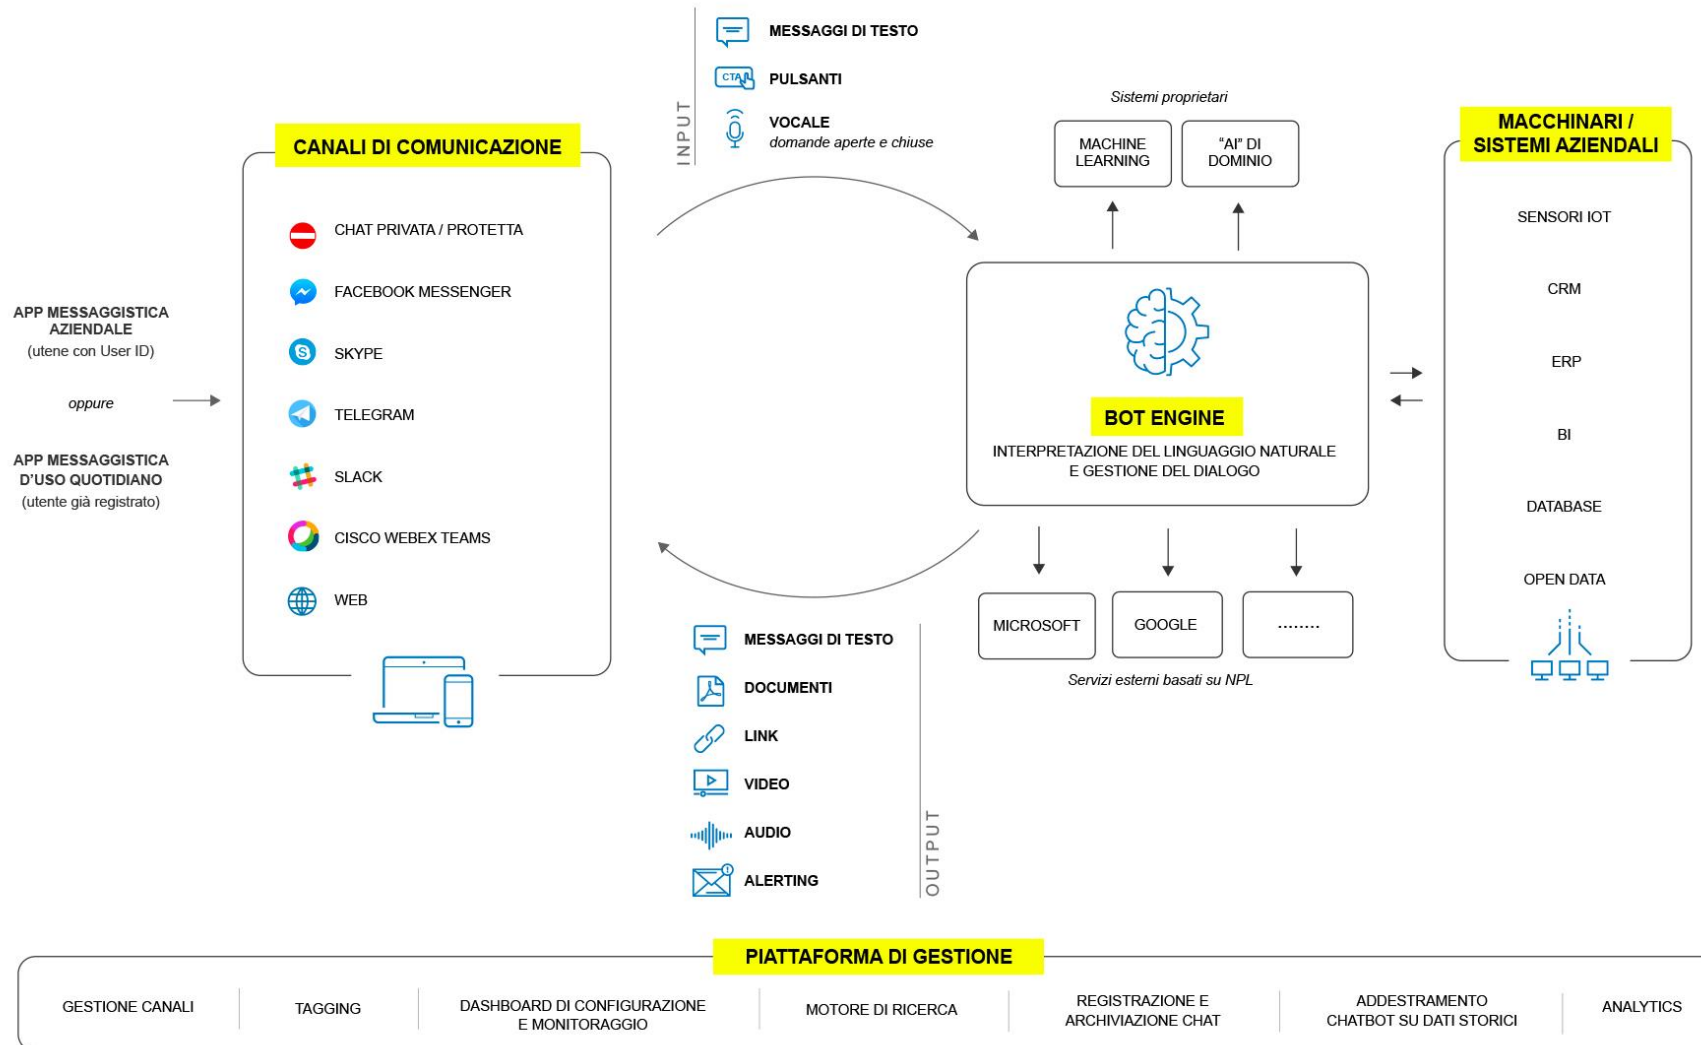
INPUT

MESSAGGI DI TESTO

CTA PULSANTI

VOCALE
domande aperte e chiuse

Sistemi proprietari

MACHINE LEARNING

"AI" DI DOMINIO

MACCHINARI / SISTEMI AZIENDALI

SENSORI IOT

CRM

ERP

BI

DATABASE

OPEN DATA

CANALI DI COMUNICAZIONE

CHAT PRIVATA / PROTETTA

FACEBOOK MESSENGER

SKYPE

TELEGRAM

SLACK

CISCO WEBEX TEAMS

WEB

APP MESSAGGISTICA AZIENDALE
(utene con User ID)

oppure

APP MESSAGGISTICA D'USO QUOTIDIANO
(utente già registrato)

BOT ENGINE
INTERPRETAZIONE DEL LINGUAGGIO NATURALE E GESTIONE DEL DIALOGO

MICROSOFT

GOOGLE

........

Servizi esterni basati su NPL

MESSAGGI DI TESTO

DOCUMENTI

LINK

VIDEO

AUDIO

ALERTING

OUTPUT

PIATTAFORMA DI GESTIONE

| GESTIONE CANALI | TAGGING | DASHBOARD DI CONFIGURAZIONE E MONITORAGGIO | MOTORE DI RICERCA | REGISTRAZIONE E ARCHIVIAZIONE CHAT | ADDESTRAMENTO CHATBOT SU DATI STORICI | ANALYTICS |
|---|---|---|---|---|---|---|